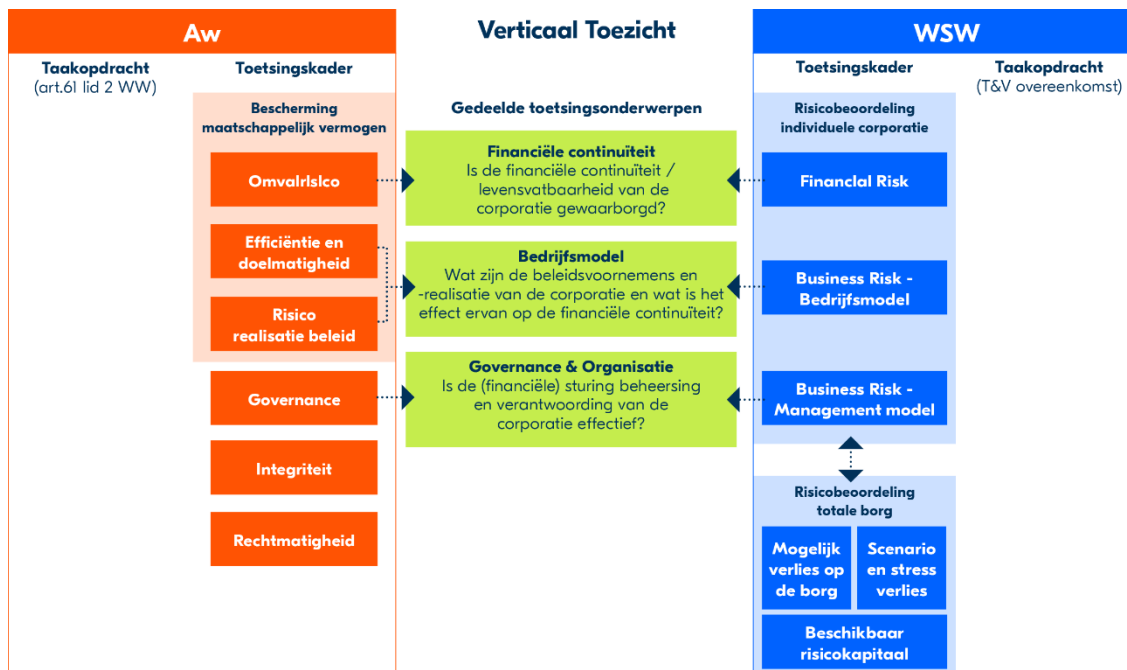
Aw

Verticaal Toezicht

WSW

Taakopdracht (art.61 lid 2 WW)

Toetsingskader

Toetsingskader

Taakopdracht (T&V overeenkomst)

Bescherming maatschappelijk vermogen

Gedeelde toetsingsonderwerpen

Risicobeoordeling individuele corporatie

Omvalrisico

Financiële continuïteit
Is de financiële continuïteit / levensvatbaarheid van de corporatie gewaarborgd?

Financial Risk

Efficiëntie en doelmatigheid

Risico realisatie beleid

Bedrijfsmodel
Wat zijn de beleidsvoornemens en -realisatie van de corporatie en wat is het effect ervan op de financiële continuïteit?

Business Risk - Bedrijfsmodel

Governance

Governance & Organisatie
Is de (financiële) sturing beheersing en verantwoording van de corporatie effectief?

Business Risk - Management model

Integriteit

Rechtmatigheid

Risicobeoordeling totale borg

Mogelijk verlies op de borg

Scenario en stress verlies

Beschikbaar risicokapitaal